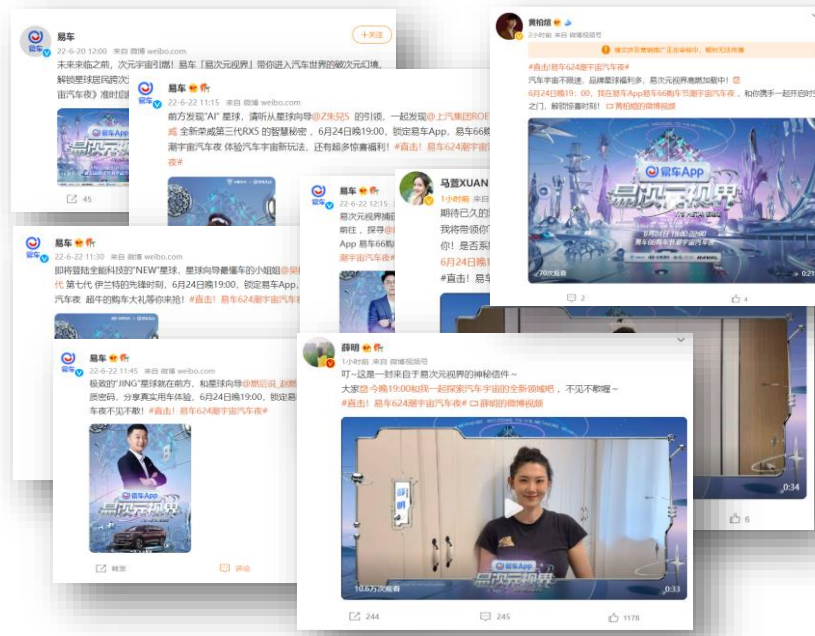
易车
22-6-20 12:00 来自 微博 weibo.com
+关注
未来来临之前，次元宇宙引燃！易车「易次元视界」带你进入汽车世界的破次元幻境，解锁星球居民跨次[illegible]
宙汽车夜》准时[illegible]
45

易车
22-6-22 11:15 来自 微博 weibo.com
前方发现"AI"星球，请听从星球向导@Z朱贝5 的引领，一起发现@上汽集团ROE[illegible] 威 全新荣威第三代RX5 的智慧秘密，6月24日晚19:00，锁定易车App，易车66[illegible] 潮宇宙汽车夜 体验汽车宇宙新玩法，还有超多惊喜福利！#直击！易车624潮宇宙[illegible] 夜#

易车
22-6-22 12:15
易次元视界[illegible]
期待已久的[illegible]
朗往，探寻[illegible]
App 易车66购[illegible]
潮宇宙汽车夜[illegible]

马莹XUAN
1小时前
期待已久的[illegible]
你！我等带领你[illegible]
你！是否系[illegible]
6月24日晚19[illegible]
#直击！易车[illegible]

黄柏翊
2小时前 来自 微博视频号
#直击！易车624潮宇宙汽车夜#
汽车宇宙不降速，品牌星球福利多，易次元视界惠燃加载中！
6月24日晚19：00，我在易车App易车66购车节潮宇宙汽车夜，和你携手一起开启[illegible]之门，解锁惊喜时刻！黄柏翊的微博视频
易车App
易次元视界
70次观看
2
4

易车
22-6-22 11:30 来自 微博 weibo.com
即将登陆全能科技的"NEW"星球，星球向导最懂车的小姐姐@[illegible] 代 第七代 伊兰特的先锋时刻，6月24日晚19:00，锁定易车App，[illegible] 汽车夜 超牛的购车大礼等你来抢！#直击！易车624潮宇宙汽车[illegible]

易车
22-6-22 11:45 来自 微博 weibo.com
极致的"JING"星球就在前方，和星球向导@景后说_赵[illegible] 质密码，分享真实用车体验，6月24日晚19:00，锁定易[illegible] 车夜不见不散！#直击！易车624潮宇宙汽车夜#
易车App
易次元视界
转发
评论

薛明
1小时前 来自 微博视频号
叮~这是一封来自于易次元视界的神秘信件~
大家今晚19:00和我一起探索汽车宇宙的全新领域吧，不见不散哦~
#直击！易车624潮宇宙汽车夜# 薛明的微博视频
易车App
易次元视界
10.6万次观看
0:33
0:34
244
245
1178
6